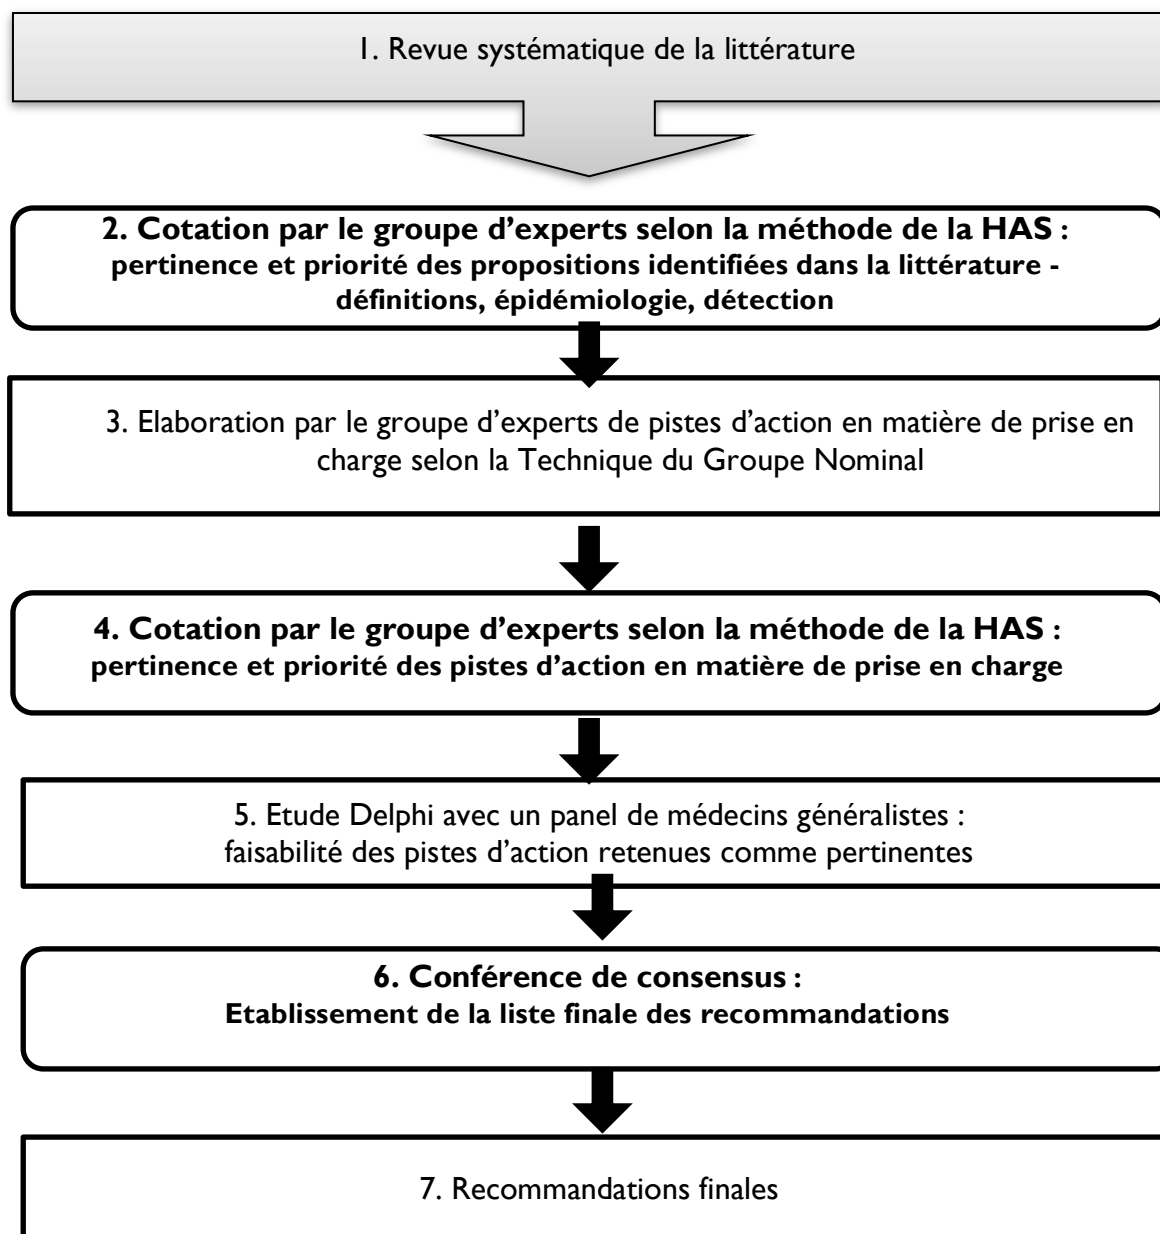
1. Revue systématique de la littérature

2. Cotation par le groupe d'experts selon la méthode de la HAS : pertinence et priorité des propositions identifiées dans la littérature - définitions, épidémiologie, détection

3. Elaboration par le groupe d'experts de pistes d'action en matière de prise en charge selon la Technique du Groupe Nominal

4. Cotation par le groupe d'experts selon la méthode de la HAS : pertinence et priorité des pistes d'action en matière de prise en charge

5. Etude Delphi avec un panel de médecins généralistes : faisabilité des pistes d'action retenues comme pertinentes

6. Conférence de consensus : Etablissement de la liste finale des recommandations

7. Recommandations finales